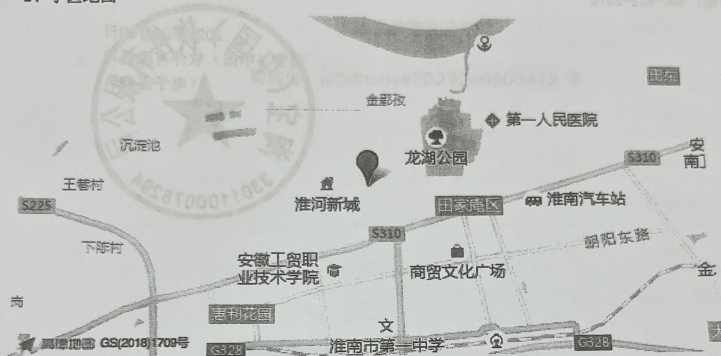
2、示意地图

金鄢孜

第一人民医院

田东

沉淀池

龙湖公园

安

S310

南

王巷村

淮河新城

淮南汽车站

S225

田家庵区

S310

朝阳东路

下陈村

安徽工贸职业技术学院

商贸文化广场

金

岗

惠利花园

高德地图 GS(2018)1709号

G328

淮南市第一中学

G328

大

340400000000000000